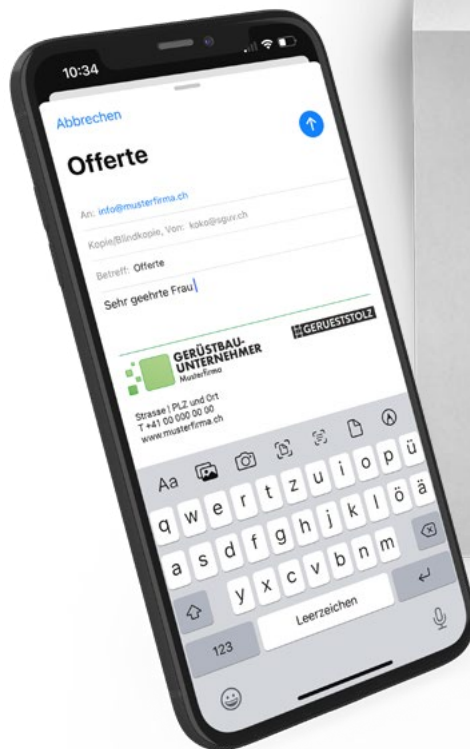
10:34

Abbrechen

Offerte

An: info@musterfirma.ch

Kopie/Blindkopie, Von: koko@sguv.ch

Betreff: Offerte

Sehr geehrte Frau

GERUESTSTOLZ

GERÜSTBAU-UNTERNEHMER
Musterfirma

Strasse | PLZ und Ort
T +41 00 000 00 00
www.musterfirma.ch

Aa

q w e r t z u i o p ü
a s d f g h j k l ö ä
y x c v b n m

123 Leerzeichen